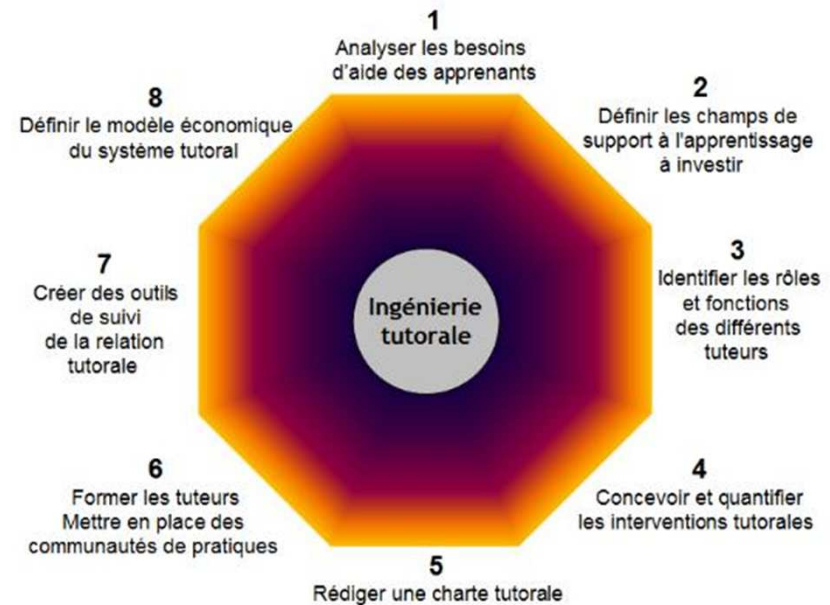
Ingénierie tutorale

1
Analyser les besoins d'aide des apprenants

2
Définir les champs de support à l'apprentissage à investir

3
Identifier les rôles et fonctions des différents tuteurs

4
Concevoir et quantifier les interventions tutorales

5
Rédiger une charte tutorale

6
Former les tuteurs
Mettre en place des communautés de pratiques

7
Créer des outils de suivi de la relation tutorale

8
Définir le modèle économique du système tutoral